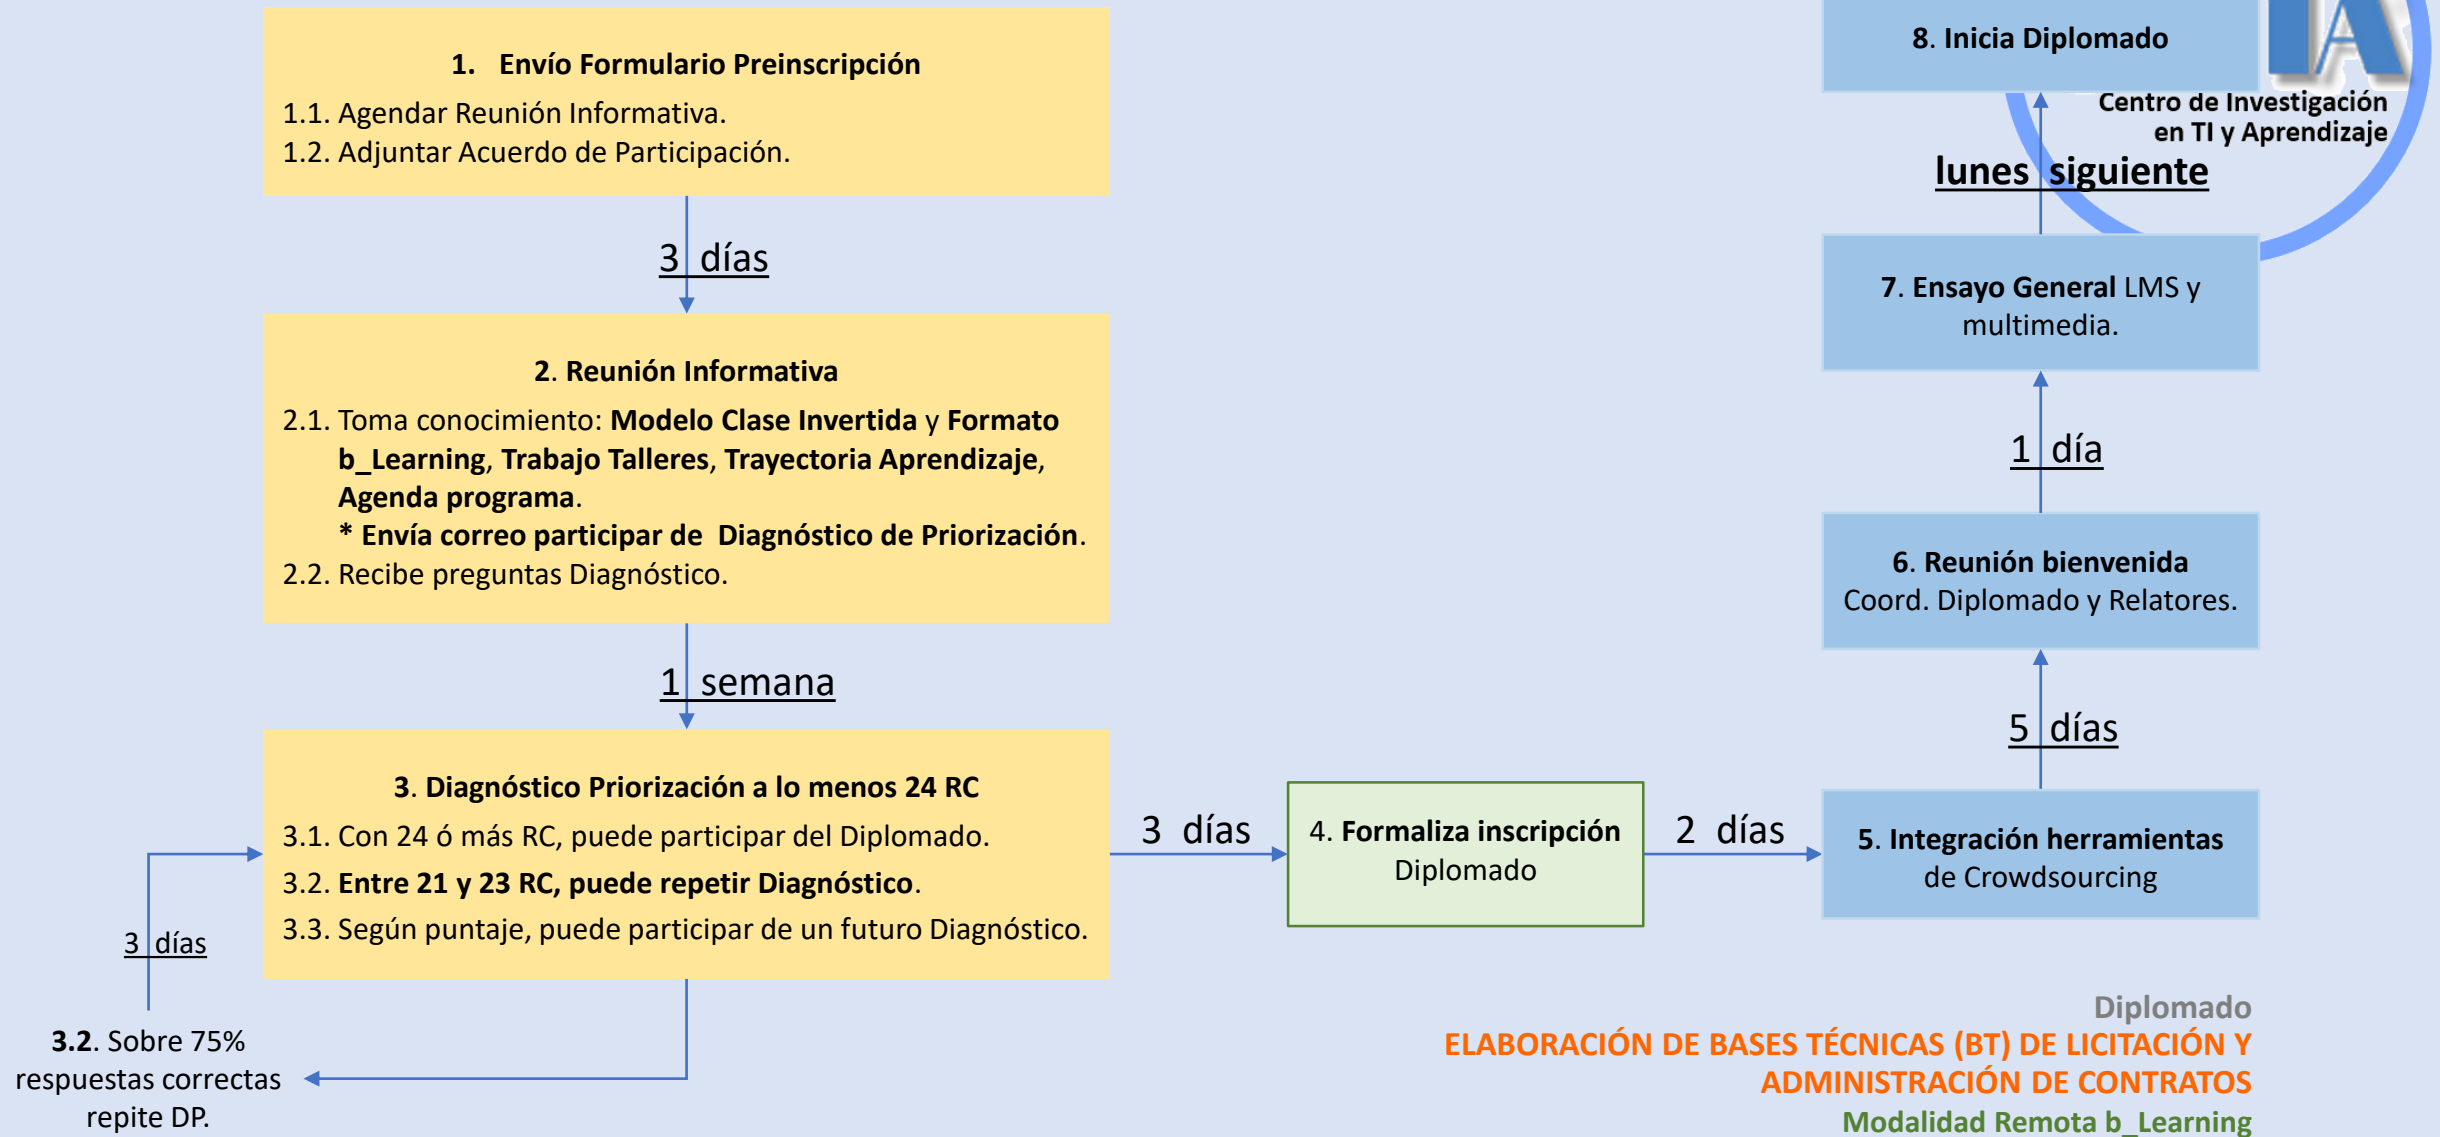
1. Envío Formulario Preinscripción
1.1. Agendar Reunión Informativa.
1.2. Adjuntar Acuerdo de Participación.

3 días

2. Reunión Informativa
2.1. Toma conocimiento: Modelo Clase Invertida y Formato b_Learning, Trabajo Talleres, Trayectoria Aprendizaje, Agenda programa.
* Envía correo participar de Diagnóstico de Priorización.
2.2. Recibe preguntas Diagnóstico.

1 semana

3. Diagnóstico Priorización a lo menos 24 RC
3.1. Con 24 ó más RC, puede participar del Diplomado.
3.2. Entre 21 y 23 RC, puede repetir Diagnóstico.
3.3. Según puntaje, puede participar de un futuro Diagnóstico.

3 días

3.2. Sobre 75% respuestas correctas repite DP.

3 días

4. Formaliza inscripción Diplomado

2 días

5. Integración herramientas de Crowdsourcing

5 días

6. Reunión bienvenida
Coord. Diplomado y Relatores.

1 día

7. Ensayo General LMS y multimedia.

lunes siguiente

8. Inicia Diplomado

IA
Centro de Investigación en TI y Aprendizaje

Diplomado
ELABORACIÓN DE BASES TÉCNICAS (BT) DE LICITACIÓN Y ADMINISTRACIÓN DE CONTRATOS
Modalidad Remota b_Learning